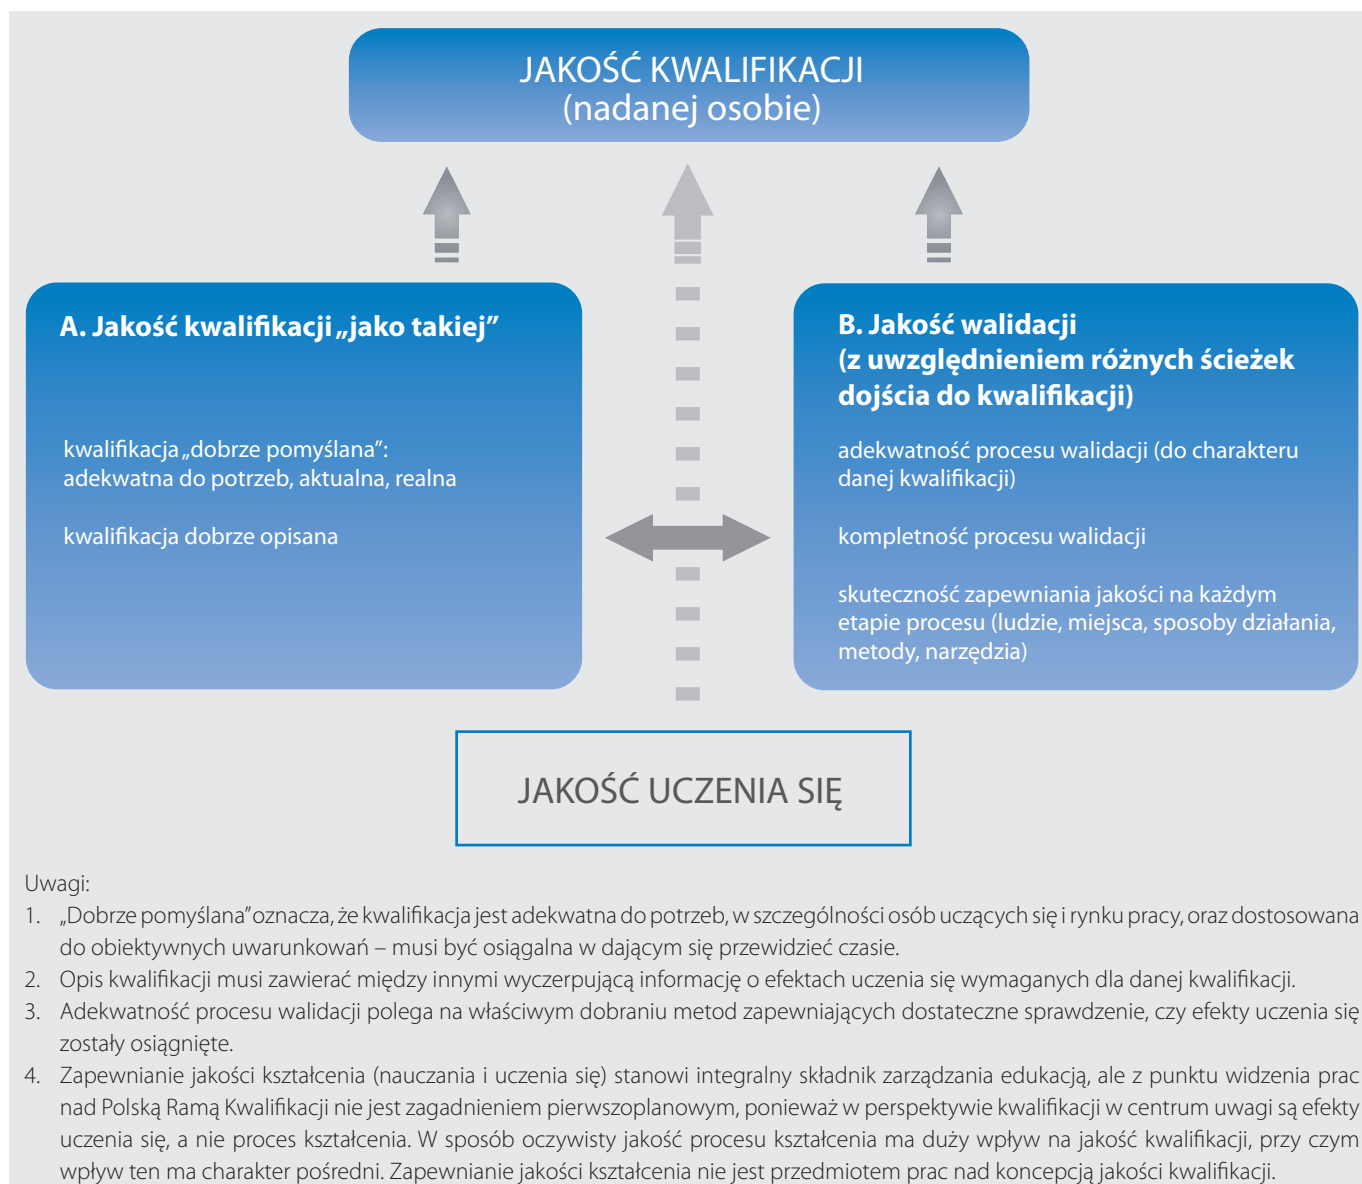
JAKOŚĆ KWALIFIKACJI
(nadanej osobie)

A. Jakość kwalifikacji „jako takiej”

kwalifikacja „dobrze pomyślana”: adekwatna do potrzeb, aktualna, realna

kwalifikacja dobrze opisana

B. Jakość walidacji (z uwzględnieniem różnych ścieżek dojścia do kwalifikacji)

adekwatność procesu walidacji (do charakteru danej kwalifikacji)

kompletność procesu walidacji

skuteczność zapewniania jakości na każdym etapie procesu (ludzie, miejsca, sposoby działania, metody, narzędzia)

JAKOŚĆ UCZENIA SIĘ

Uwagi:
1. „Dobrze pomyślana” oznacza, że kwalifikacja jest adekwatna do potrzeb, w szczególności osób uczących się i rynku pracy, oraz dostosowana do obiektywnych uwarunkowań – musi być osiągalna w dającym się przewidzieć czasie.
2. Opis kwalifikacji musi zawierać między innymi wyczerpującą informację o efektach uczenia się wymaganych dla danej kwalifikacji.
3. Adekwatność procesu walidacji polega na właściwym dobraniu metod zapewniających dostateczne sprawdzenie, czy efekty uczenia się zostały osiągnięte.
4. Zapewnianie jakości kształcenia (nauczania i uczenia się) stanowi integralny składnik zarządzania edukacją, ale z punktu widzenia prac nad Polską Ramą Kwalifikacji nie jest zagadnieniem pierwszoplanowym, ponieważ w perspektywie kwalifikacji w centrum uwagi są efekty uczenia się, a nie proces kształcenia. W sposób oczywisty jakość procesu kształcenia ma duży wpływ na jakość kwalifikacji, przy czym wpływ ten ma charakter pośredni. Zapewnianie jakości kształcenia nie jest przedmiotem prac nad koncepcją jakości kwalifikacji.